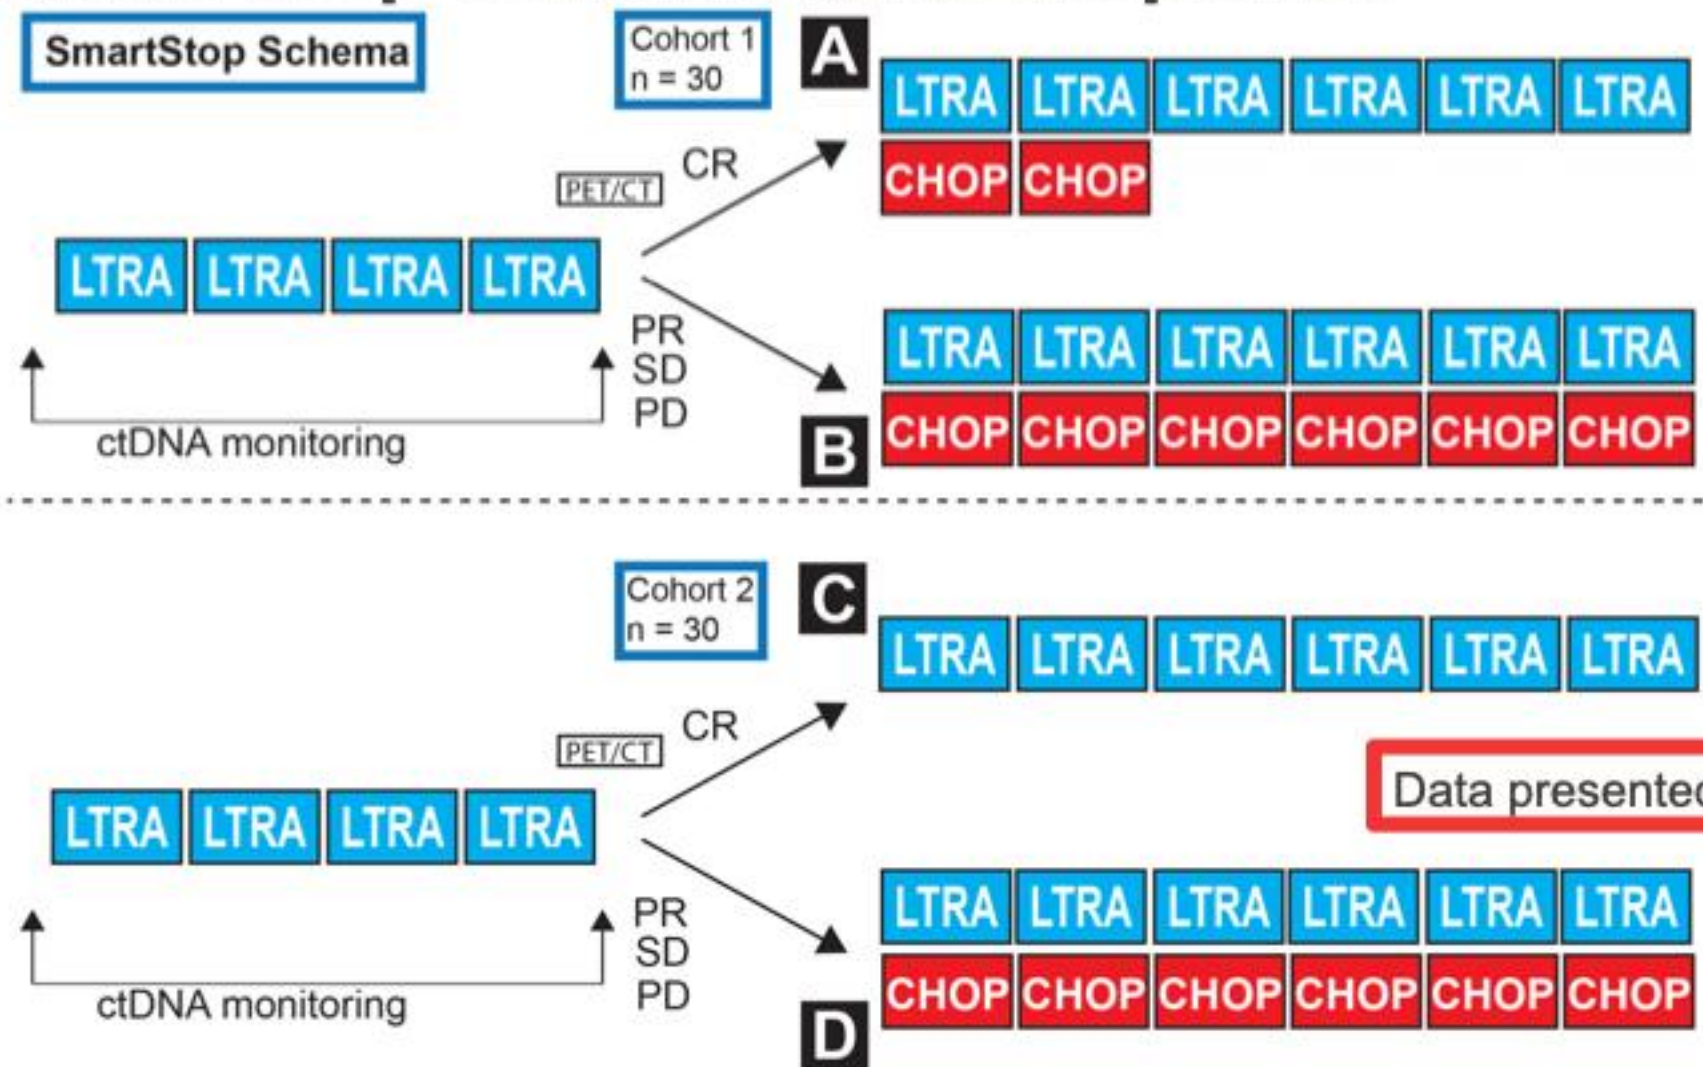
SmartStop Schema

Cohort 1
n = 30

A

LTRA LTRA LTRA LTRA LTRA LTRA
CHOP CHOP

PET/CT

CR

LTRA LTRA LTRA LTRA

PR
SD
PD

ctDNA monitoring

LTRA LTRA LTRA LTRA LTRA LTRA
CHOP CHOP CHOP CHOP CHOP CHOP

B

Cohort 2
n = 30

C

LTRA LTRA LTRA LTRA LTRA LTRA

PET/CT

CR

Data presente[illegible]

LTRA LTRA LTRA LTRA

PR
SD
PD

ctDNA monitoring

LTRA LTRA LTRA LTRA LTRA LTRA
CHOP CHOP CHOP CHOP CHOP CHOP

D